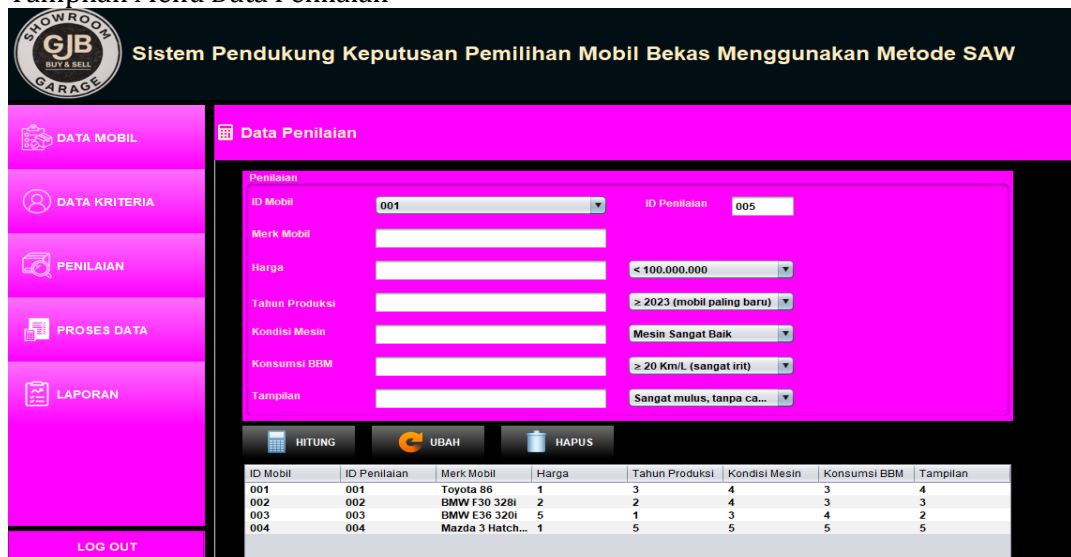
Tampilan Menu Data Penilaian

SHOWROOM GJB BUY & SELL GARAGE

Sistem Pendukung Keputusan Pemilihan Mobil Bekas Menggunakan Metode SAW

DATA MOBIL

DATA KRITERIA

PENILAIAN

PROSES DATA

LAPORAN

LOG OUT

Data Penilaian

Penilaian

ID Mobil 001

ID Penilaian 005

Merk Mobil

Harga < 100.000.000

Tahun Produksi ≥ 2023 (mobil paling baru)

Kondisi Mesin Mesin Sangat Baik

Konsumsi BBM ≥ 20 Km/L (sangat irit)

Tampilan Sangat mulus, tanpa ca...

HITUNG UBAH HAPUS

| ID Mobil | ID Penilaian | Merk Mobil | Harga | Tahun Produksi | Kondisi Mesin | Konsumsi BBM | Tampilan |
|---|---|---|---|---|---|---|---|
| 001 | 001 | Toyota 86 | 1 | 3 | 4 | 3 | 4 |
| 002 | 002 | BMW F30 328i | 2 | 2 | 4 | 3 | 3 |
| 003 | 003 | BMW E36 320i | 5 | 1 | 3 | 4 | 2 |
| 004 | 004 | Mazda 3 Hatch... | 1 | 5 | 5 | 5 | 5 |